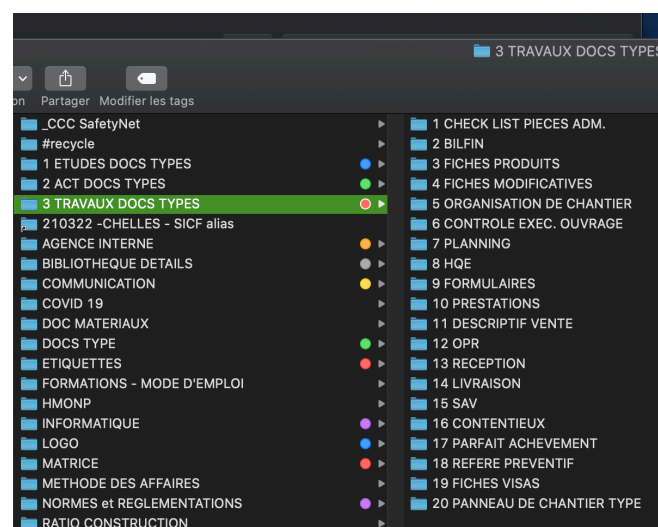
3 TRAVAUX DOCS TYPES

on Partager Modifier les tags

_CCC SafetyNet
#recycle
1 ETUDES DOCS TYPES
2 ACT DOCS TYPES
3 TRAVAUX DOCS TYPES
210322 -CHELLES - SICF alias
AGENCE INTERNE
BIBLIOTHEQUE DETAILS
COMMUNICATION
COVID 19
DOC MATERIAUX
DOCS TYPE
ETIQUETTES
FORMATIONS - MODE D'EMPLOI
HMONP
INFORMATIQUE
LOGO
MATRICE
METHODE DES AFFAIRES
NORMES et REGLEMENTATIONS
RATIO CONSTRUCTION

1 CHECK LIST PIECES ADM.
2 BILFIN
3 FICHES PRODUITS
4 FICHES MODIFICATIVES
5 ORGANISATION DE CHANTIER
6 CONTROLE EXEC. OUVRAGE
7 PLANNING
8 HQE
9 FORMULAIRES
10 PRESTATIONS
11 DESCRIPTIF VENTE
12 OPR
13 RECEPTION
14 LIVRAISON
15 SAV
16 CONTENTIEUX
17 PARFAIT ACHEVEMENT
18 REFERE PREVENTIF
19 FICHES VISAS
20 PANNEAU DE CHANTIER TYPE